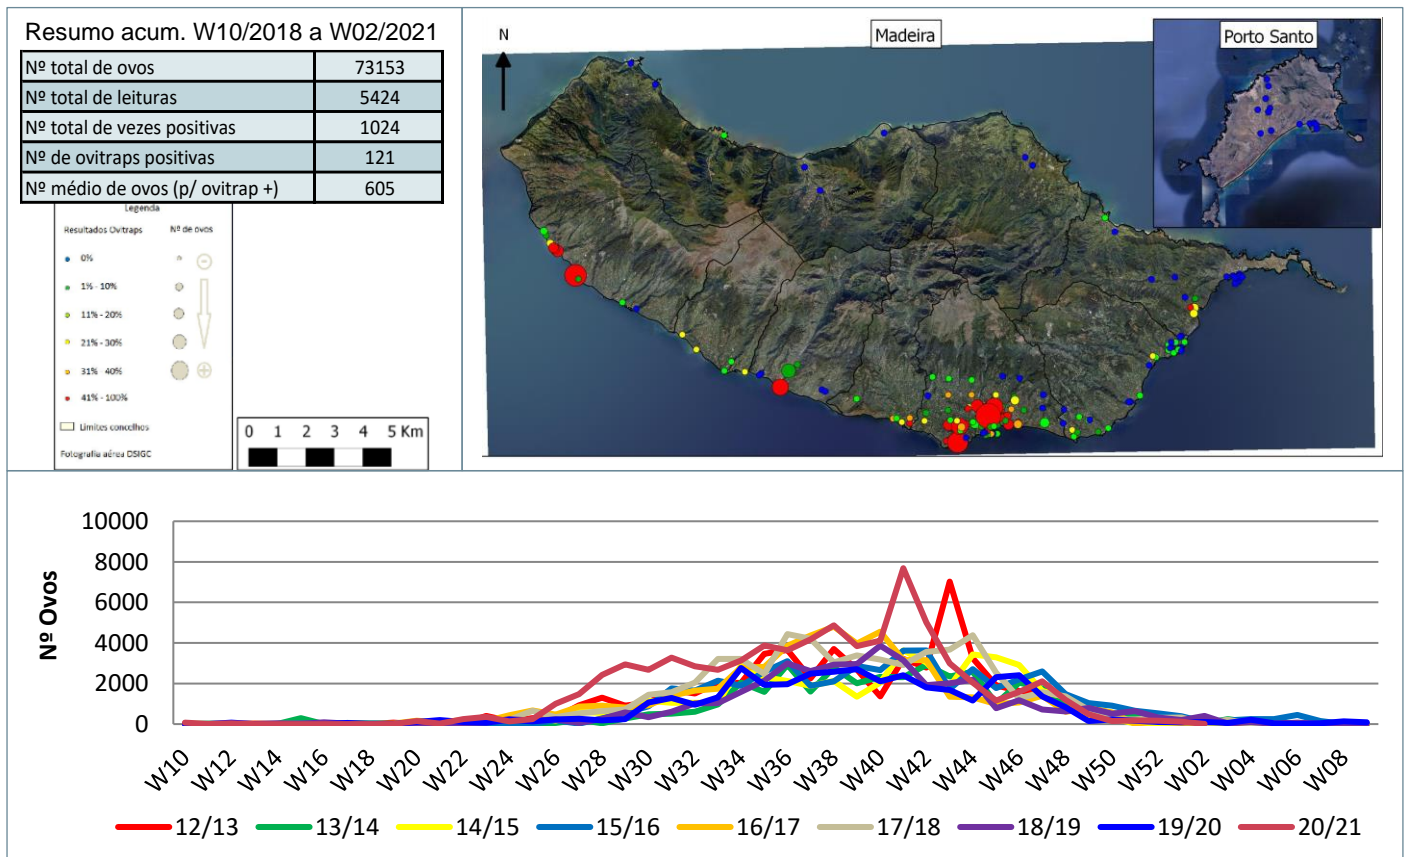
Resumo acum. W10/2018 a W02/2021

| | |
|---|---|
| Nº total de ovos | 73153 |
| Nº total de leituras | 5424 |
| Nº total de vezes positivas | 1024 |
| Nº de ovitraps positivas | 121 |
| Nº médio de ovos (p/ ovitrap +) | 605 |

Legenda
Resultados Ovitraps
Nº de ovos
0%
1% - 10%
11% - 20%
21% - 30%
31% - 40%
41% - 100%
Limites concelhos
Fotografia aérea DSIGC

0 1 2 3 4 5 Km

N
Madeira
Porto Santo

10000
8000
6000
4000
2000
0
Nº Ovos
W10 W12 W14 W16 W18 W20 W22 W24 W26 W28 W30 W32 W34 W36 W38 W40 W42 W44 W46 W48 W50 W52 W02 W04 W06 W08

12/13 13/14 14/15 15/16 16/17 17/18 18/19 19/20 20/21